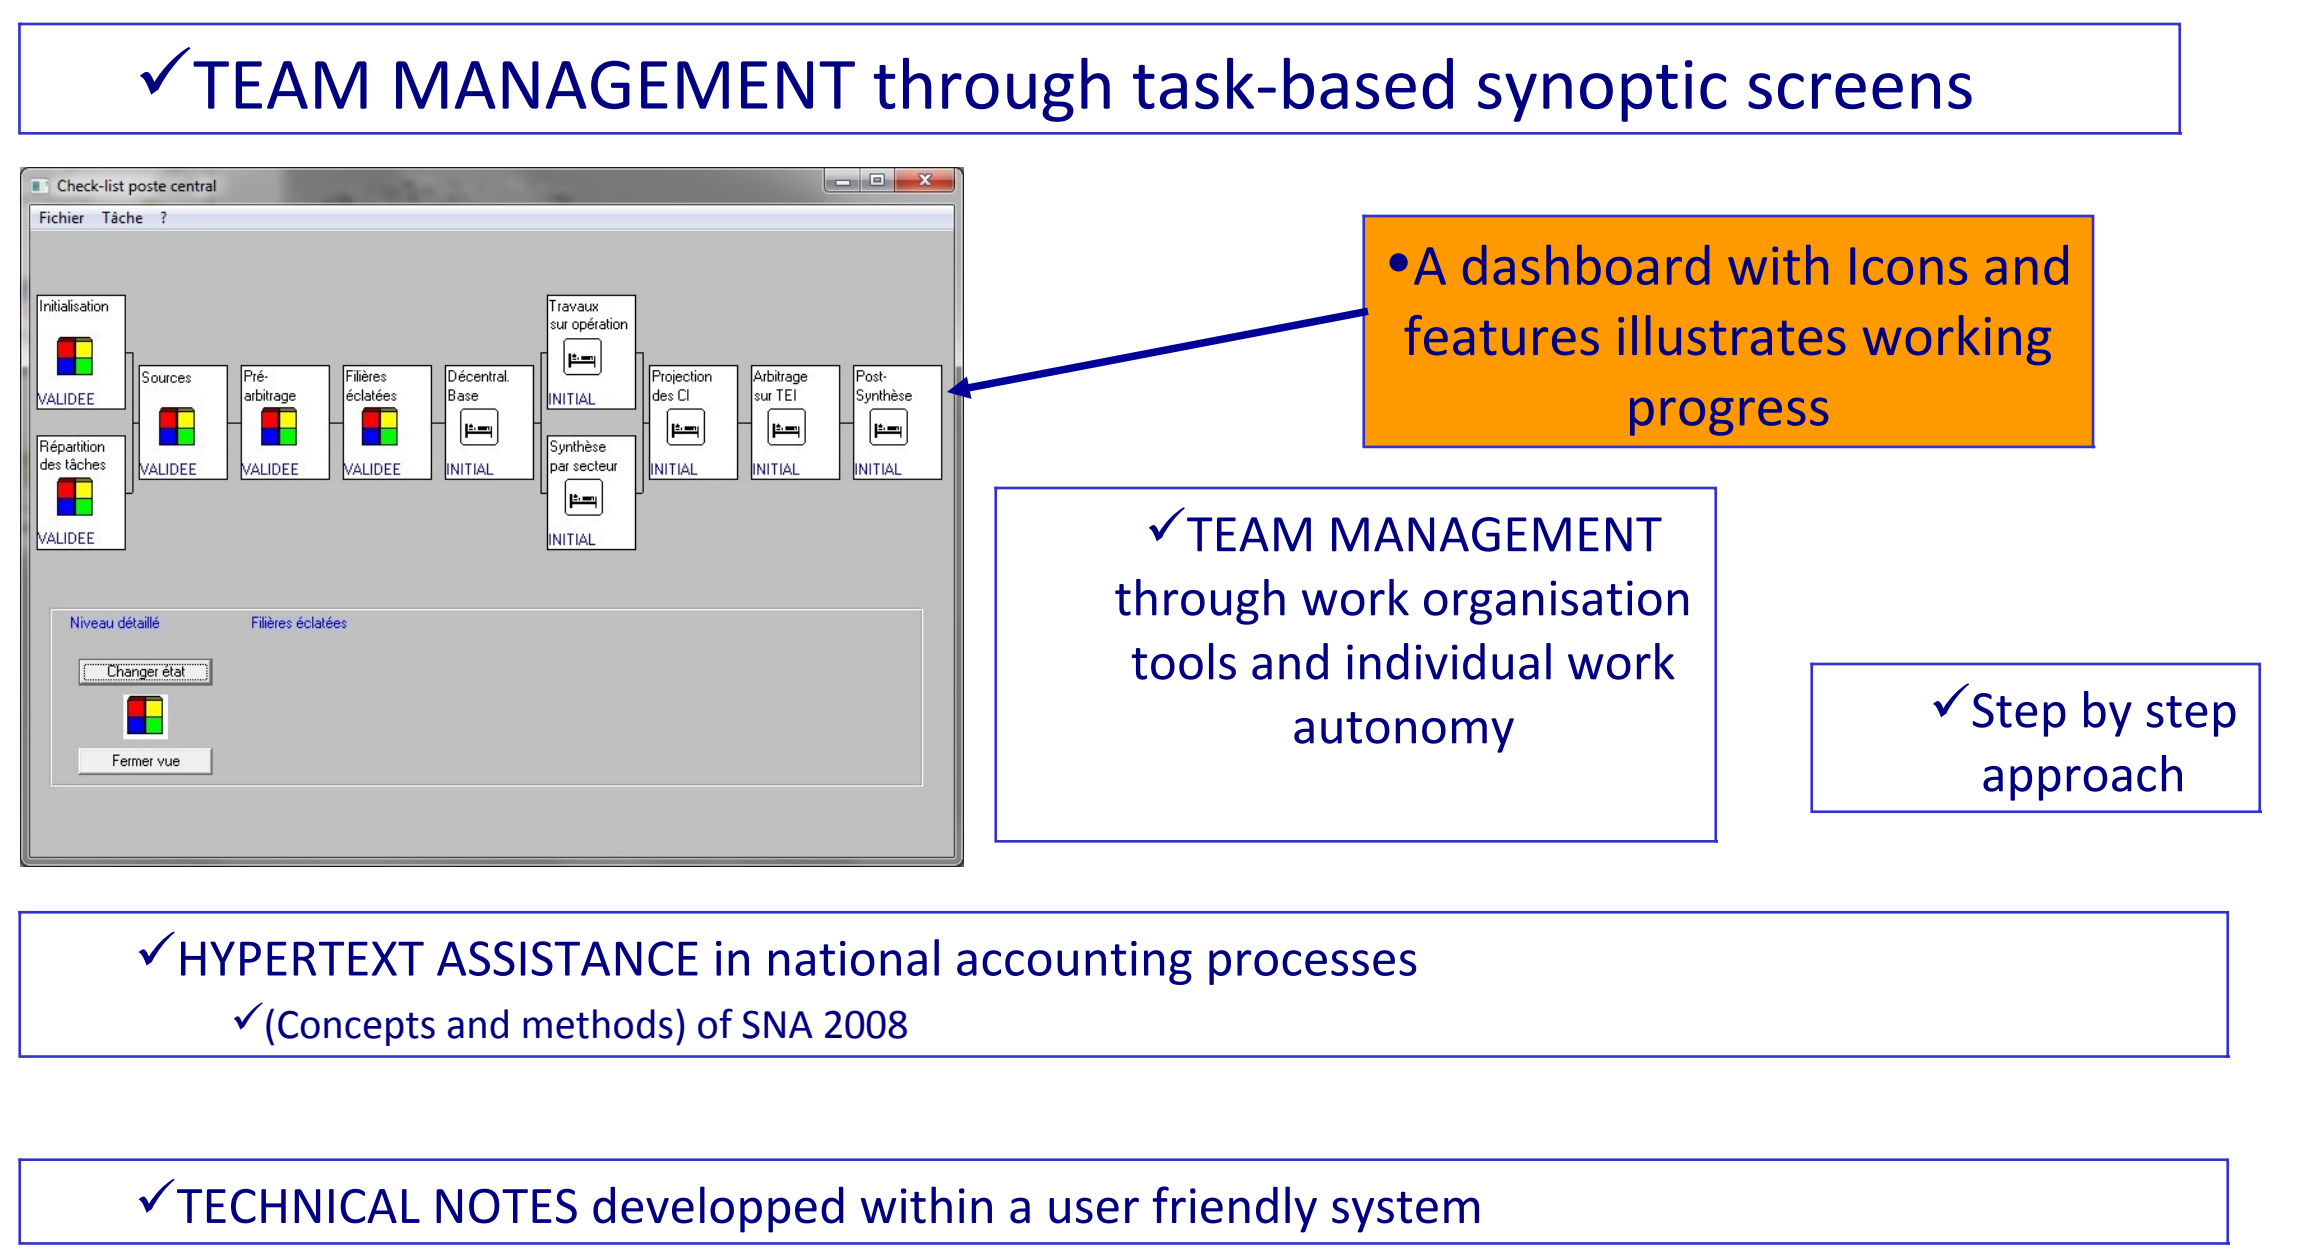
✓TEAM MANAGEMENT through task-based synoptic screens

Check-list poste central

Fichier Tâche ?

Initialisation
VALIDEE

Répartition des tâches
VALIDEE

Sources
VALIDEE

Pré-arbitrage
VALIDEE

Filières éclatées
VALIDEE

Décentral. Base
INITIAL

Travaux sur opération
INITIAL

Synthèse par secteur
INITIAL

Projection des CI
INITIAL

Arbitrage sur TEI
INITIAL

Post-Synthèse
INITIAL

Niveau détaillé Filières éclatées

Changer état

Fermer vue

•A dashboard with Icons and features illustrates working progress

✓TEAM MANAGEMENT through work organisation tools and individual work autonomy

✓Step by step approach

✓HYPERTEXT ASSISTANCE in national accounting processes
✓(Concepts and methods) of SNA 2008

✓TECHNICAL NOTES developped within a user friendly system